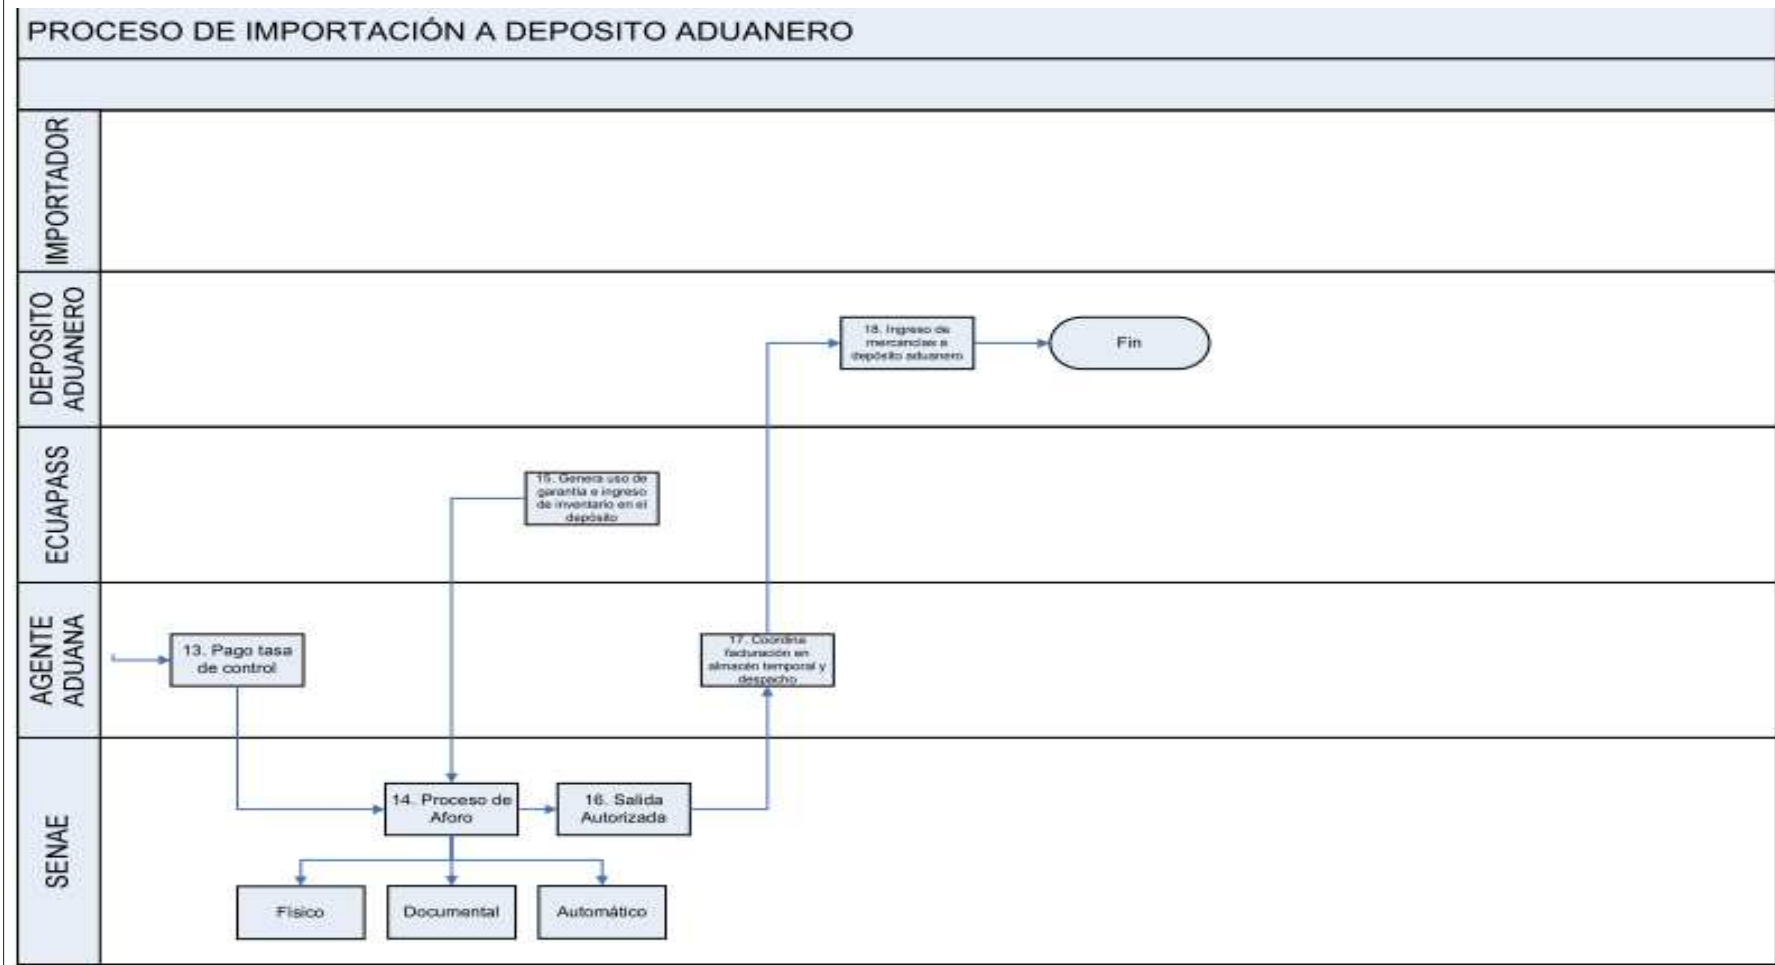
PROCESO DE IMPORTACIÓN A DEPOSITO ADUANERO

IMPORTADOR

DEPOSITO ADUANERO

18. Ingreso de mercancías a depósito aduanero

Fin

ECUAPASS

15. Genera uso de garantía e ingreso de inventario en el depósito

AGENTE ADUANA

13. Pago tasa de control

17. Coordina facturación en almacén temporal y despacho

SENAE

14. Proceso de Aforo

16. Salida Autorizada

Físico

Documental

Automático